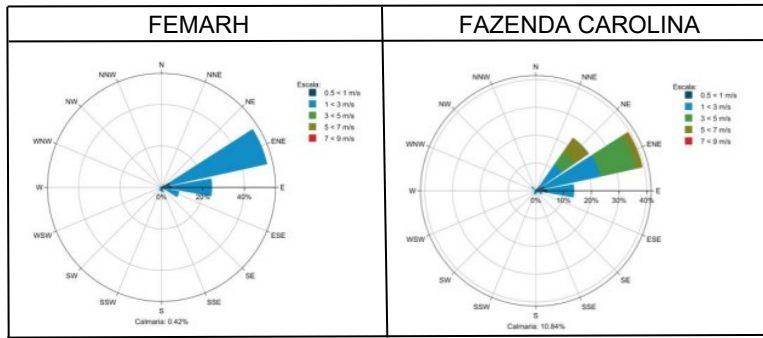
| FEMARH | FAZENDA CAROLINA |
|---|---|
| N, NNE, NE, ENE, E, ESE, SE, SSE, S, SSW, SW, WSW, W, WNW, NW, NNW, 0%, 20%, 40%, Escala: 0.5 < 1 m/s, 1 < 3 m/s, 3 < 5 m/s, 5 < 7 m/s, 7 < 9 m/s, Calmaria: 0.42% | N, NNE, NE, ENE, E, ESE, SE, SSE, S, SSW, SW, WSW, W, WNW, NW, NNW, 0%, 10%, 20%, 30%, 40%, Escala: 0.5 < 1 m/s, 1 < 3 m/s, 3 < 5 m/s, 5 < 7 m/s, 7 < 9 m/s, Calmaria: 10.84% |